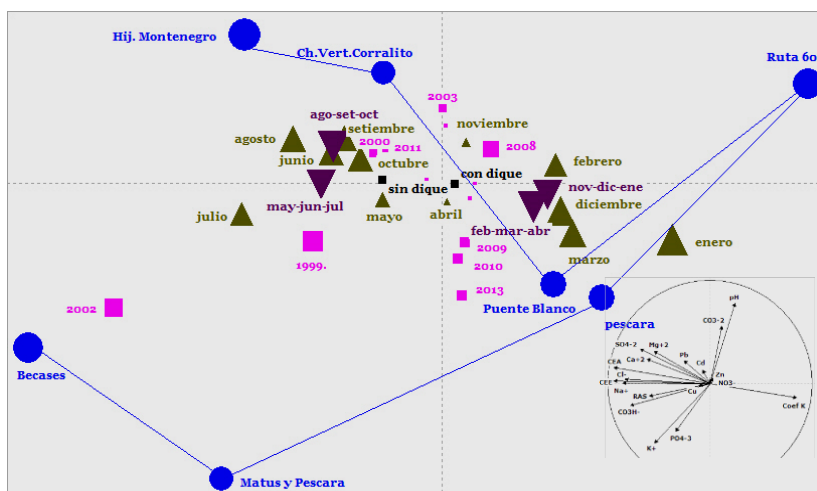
Hij. Montenegro
Ch.Vert.Corralito
Ruta 60
2003
ago-set-oct
noviembre
agosto
setiembre
2000
2011
2008
junio
octubre
febrero
con dique
nov-dic-ene
sin dique
may-jun-jul
diciembre
julio
mayo
abril
feb-mar-abr
enero
1999.
2009
marzo
2010
2013
2002
Puente Blanco
pescara
Becases
Matus y Pescara
pH
CO3-2
SO4-2
Mg+2
Ca+2
Pb
Cd
CEA
Cl-
Zn
CEE
NO3-
Na+
RAS
Cu
CO3H-
Coef K
PO4-3
K+